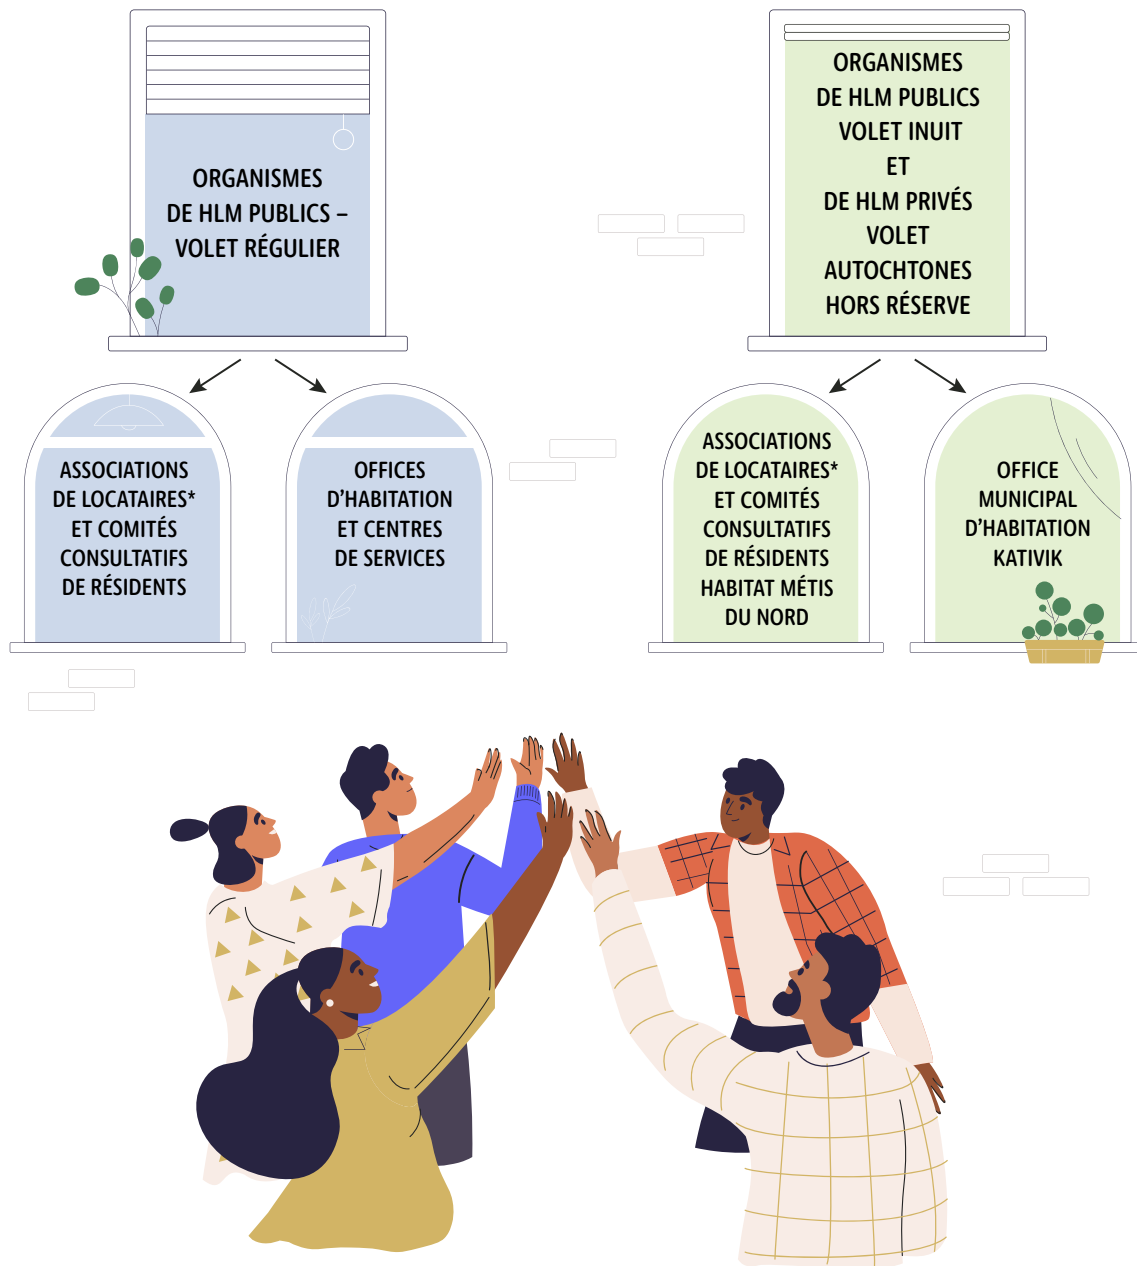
ORGANISMES DE HLM PUBLICS – VOLET RÉGULIER

ORGANISMES DE HLM PUBLICS VOLET INUIT ET DE HLM PRIVÉS VOLET AUTOCHTONES HORS RÉSERVE

ASSOCIATIONS DE LOCATAIRES* ET COMITÉS CONSULTATIFS DE RÉSIDENTS

OFFICES D'HABITATION ET CENTRES DE SERVICES

ASSOCIATIONS DE LOCATAIRES* ET COMITÉS CONSULTATIFS DE RÉSIDENTS HABITAT MÉTIS DU NORD

OFFICE MUNICIPAL D'HABITATION KATIVIK